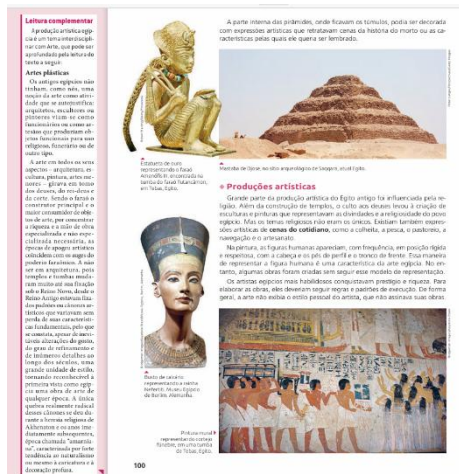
Leitura complementar

A produção artística egípcia é um tema interdisciplinar com Arte, que pode ser aprofundado pela leitura do texto a seguir.

Artes plásticas

Os antigos egípcios não tinham, como nós, uma noção da arte como atividade que se autojustifica: arquitetos, escultores ou pintores viam-se como funcionários ou como artesãos que produziam objetos funcionais para uso religioso, funerário ou de outro tipo.

A arte em todos os seus aspectos – arquitetura, escultura, pintura, artes menores – girava em torno dos deuses, do rei-deus e da corte. Sendo o faraó o construtor principal e o maior comanditário de objetos de arte, por concentrar a riqueza e a mão de obra especializada e não especializada necessária, as épocas de apogeu artístico coincidem com as de governo forte e centralizado. A nosso ver em arquitetura, pela templos e túmulos mediaram muito aos faraós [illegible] Médio, desde o Reino Antigo estavam fixadas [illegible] da arte egípcia em realização e de um cânone na sua característica fundamental, pelo que se constata, apesar de inovações ao longo do tempo, um grau de refinamento e de inúmeros detalhes ao longo dos séculos, uma grande unidade de estilo, tomando reconhecível à primeira vista como egípcia uma obra de arte de qualquer época. A única quebra realmente radical destes cânones se deu durante a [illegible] religiosa de Akhenaton e os anos imediatamente subsequentes, época chamada "amarniana", caracterizada por forte tendência ao naturalismo ou mesmo à caricatura e à decoração profusa.

Estatueta de ouro representando o faraó Amenófis III, encontrada na tumba do faraó Tutancâmon, em Tebas, Egito.

Busto de calcário representando a rainha Nefertiti. Museu Egípcio de Berlim, Alemanha.

A parte interna das pirâmides, onde ficavam os túmulos, podia ser decorada com expressões artísticas que retratavam cenas da história do morto ou as características pelas quais ele queria ser lembrado.

Mastaba de Djoser, no sítio arqueológico de Saqqara, atual Egito.

Produções artísticas

Grande parte da produção artística do Egito antigo foi influenciada pela religião. Além da construção de templos, o culto aos deuses levou à criação de esculturas e pinturas que representavam as divindades e a religiosidade do povo egípcio. Mas os temas religiosos não eram os únicos. Existiam também expressões artísticas de cenas do cotidiano, como a colheita, a pesca, o pastoreio, a navegação e o artesanato.

Na pintura, as figuras humanas apareciam, com frequência, em posição rígida e respeitosa, com a cabeça e os pés de perfil e o tronco de frente. Essa maneira de representar a figura humana é uma característica da arte egípcia. No entanto, algumas obras foram criadas sem seguir esse modelo de representação.

Os artistas egípcios mais habilidosos conquistavam prestígio e riqueza. Para elaborar as obras, eles deveriam seguir regras e padrões de execução. De forma geral, a arte não tinha o estilo pessoal do artista, que não assinava suas obras.

Pintura mural representando o cortejo fúnebre, em uma tumba de Tebas, Egito.

100